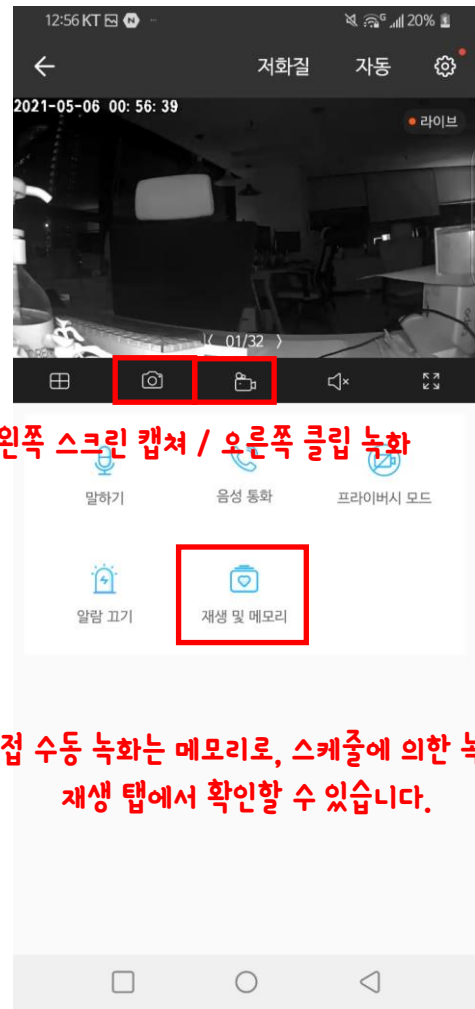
12:56 KT 20%

저화질 자동

2021-05-06 00:56:39

라이브

01/32

왼쪽 스크린 캡쳐 / 오른쪽 클립 녹화

말하기 음성 통화 프라이버시 모드

알람 끄기 재생 및 메모리

접 수동 녹화는 메모리로, 스케줄에 의한 녹
재생 탭에서 확인할 수 있습니다.